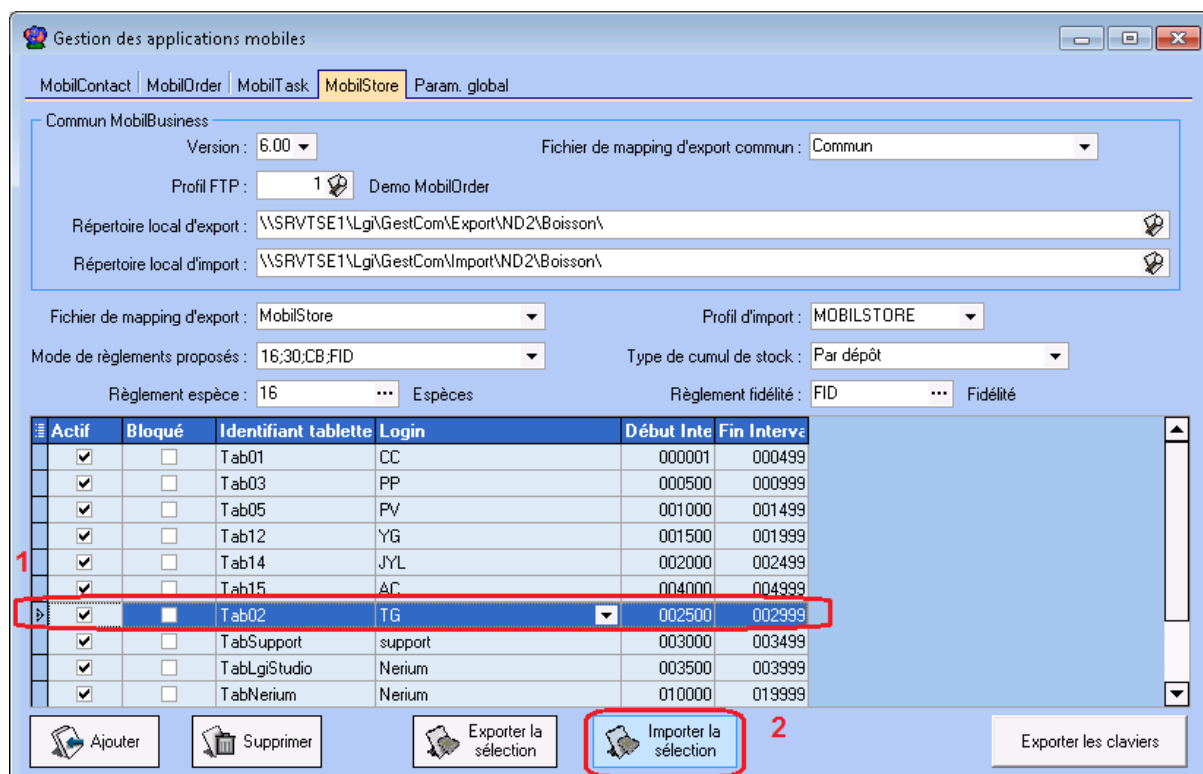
Gestion des applications mobiles

MobilContact | MobilOrder | MobilTask | MobilStore | Param. global

Commun MobilBusiness

Version : 6.00

Fichier de mapping d'export commun : Commun

Profil FTP : 1 Demo MobilOrder

Répertoire local d'export : \\SRVTSE1\Lgi\GestCom\Export\ND2\Boisson\

Répertoire local d'import : \\SRVTSE1\Lgi\GestCom\Import\ND2\Boisson\

Fichier de mapping d'export : MobilStore

Profil d'import : MOBILSTORE

Mode de règlements proposés : 16;30;CB;FID

Type de cumul de stock : Par dépôt

Règlement espèce : 16 ... Espèces

Règlement fidélité : FID ... Fidélité

| Actif | Bloqué | Identifiant tablette | Login | Début Inte | Fin Interva |
|---|---|---|---|---|---|
| ✔ | ☐ | Tab01 | CC | 000001 | 000499 |
| ✔ | ☐ | Tab03 | PP | 000500 | 000999 |
| ✔ | ☐ | Tab05 | PV | 001000 | 001499 |
| ✔ | ☐ | Tab12 | YG | 001500 | 001999 |
| ✔ | ☐ | Tab14 | JYL | 002000 | 002499 |
| ✔ | ☐ | Tab15 | AC | 004000 | 004999 |
| ✔ | ☐ | Tab02 | TG | 002500 | 002999 |
| ✔ | ☐ | TabSupport | support | 003000 | 003499 |
| ✔ | ☐ | TabLgiStudio | Nerium | 003500 | 003999 |
| ✔ | ☐ | TabNerium | Nerium | 010000 | 019999 |

1

2

Ajouter

Supprimer

Exporter la sélection

Importer la sélection

Exporter les claviers